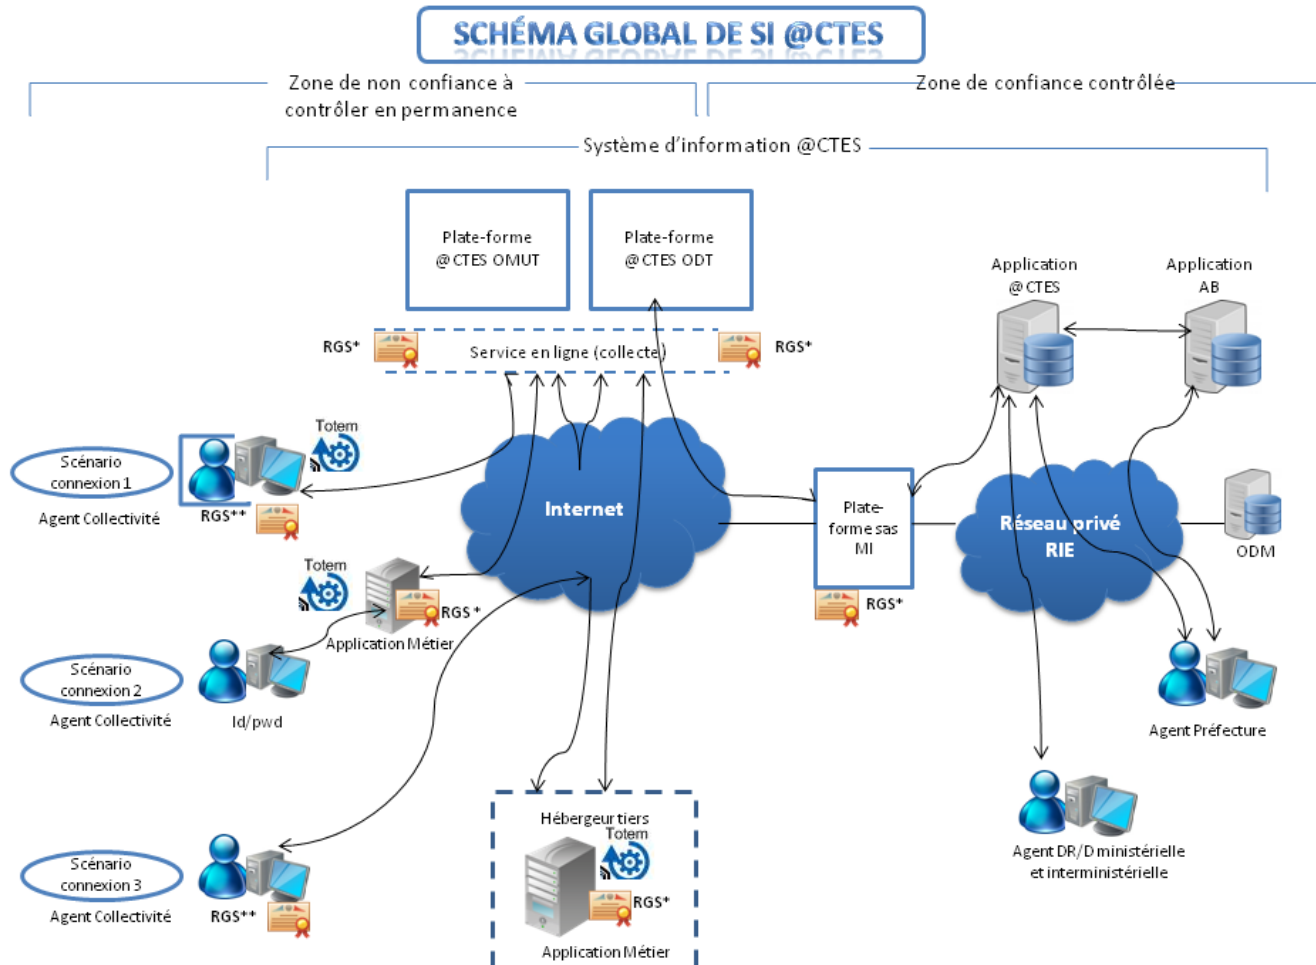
SCHÉMA GLOBAL DE SI @CTES

Zone de non confiance à contrôler en permanence

Zone de confiance contrôlée

Système d'information @CTES

Plate-forme @CTES OMUT

Plate-forme @CTES ODT

Application @CTES

Application AB

RGS*

Service en ligne (collecte)

RGS*

Totem

Scénario connexion 1

Agent Collectivité

RGS**

Internet

Plate-forme sas MI

Réseau privé RIE

ODM

RGS*

Totem

RGS *

Application Métier

Scénario connexion 2

Agent Collectivité

Id/pwd

Agent Préfecture

Agent DR/D ministérielle et interministérielle

Hébergeur tiers

Totem

RGS*

Application Métier

Scénario connexion 3

Agent Collectivité

RGS**